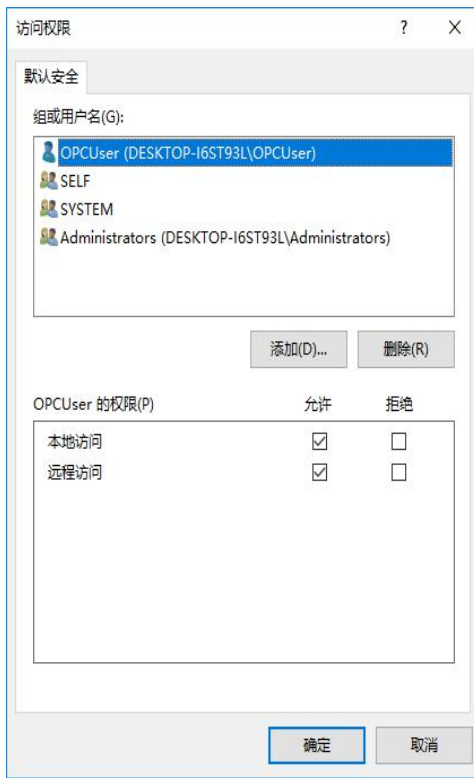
访问权限

?

X

默认安全

组或用户名(G):

OPCUser (DESKTOP-I6ST93L\OPCUser)

SELF

SYSTEM

Administrators (DESKTOP-I6ST93L\Administrators)

添加(D)...

删除(R)

| OPCUser 的权限(P) | 允许 | 拒绝 |
|---|---|---|
| 本地访问 | ☑ | ☐ |
| 远程访问 | ☑ | ☐ |

确定

取消